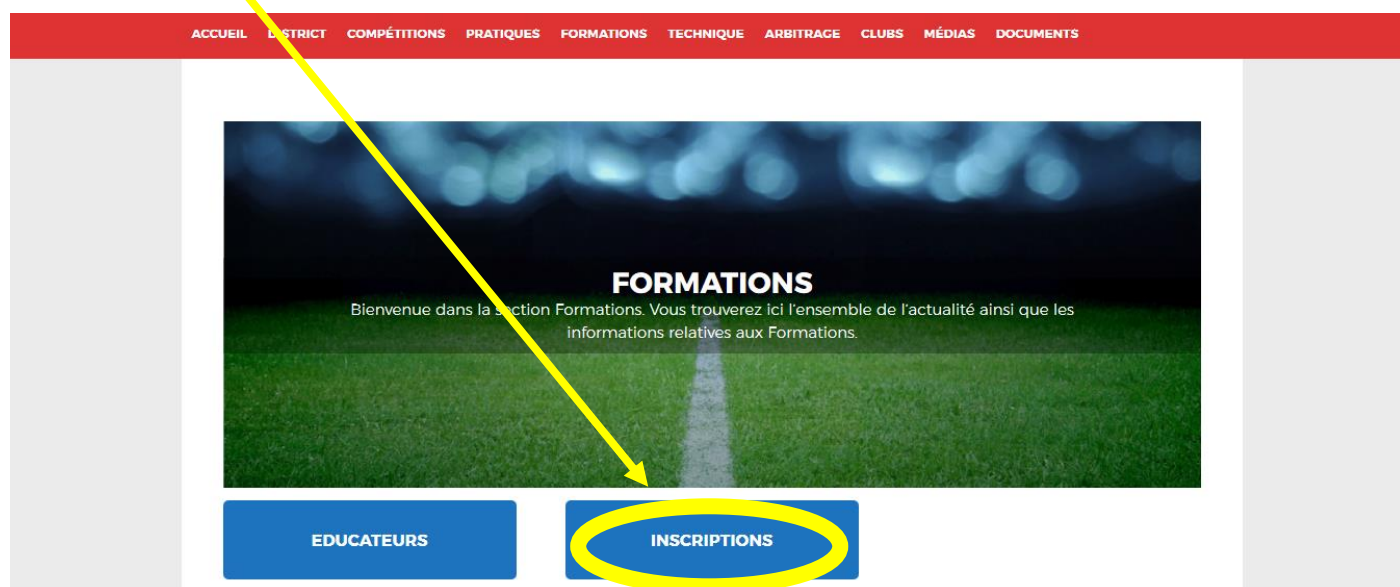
ACCUEIL D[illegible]STRICT COMPÉTITIONS PRATIQUES FORMATIONS TECHNIQUE ARBITRAGE CLUBS MÉDIAS DOCUMENTS

FORMATIONS

Bienvenue dans la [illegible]ction Formations. Vous trouverez ici l'ensemble de l'actualité ainsi que les informations relatives aux Formations.

EDUCATEURS

INSCRIPTIONS